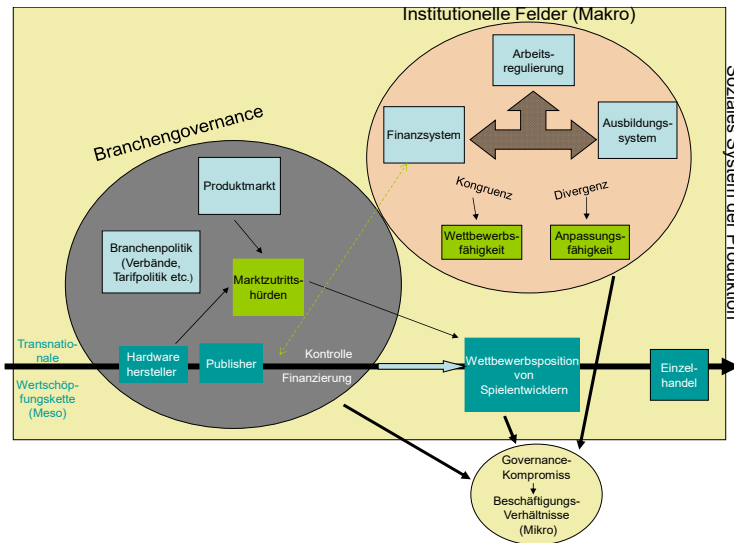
Institutionelle Felder (Makro)

Soziales System der Produktion

Arbeitsregulierung

Finanzsystem

Ausbildungssystem

Kongruenz

Divergenz

Wettbewerbsfähigkeit

Anpassungsfähigkeit

Branchengovernance

Produktmarkt

Branchenpolitik (Verbände, Tarifpolitik etc.)

Marktzutrittshürden

Transnationale Wertschöpfungskette (Meso)

Hardware hersteller

Publisher

Kontrolle

Finanzierung

Wettbewerbsposition von Spielentwicklern

Einzelhandel

Governance-Kompromiss

Beschäftigungs-Verhältnisse (Mikro)